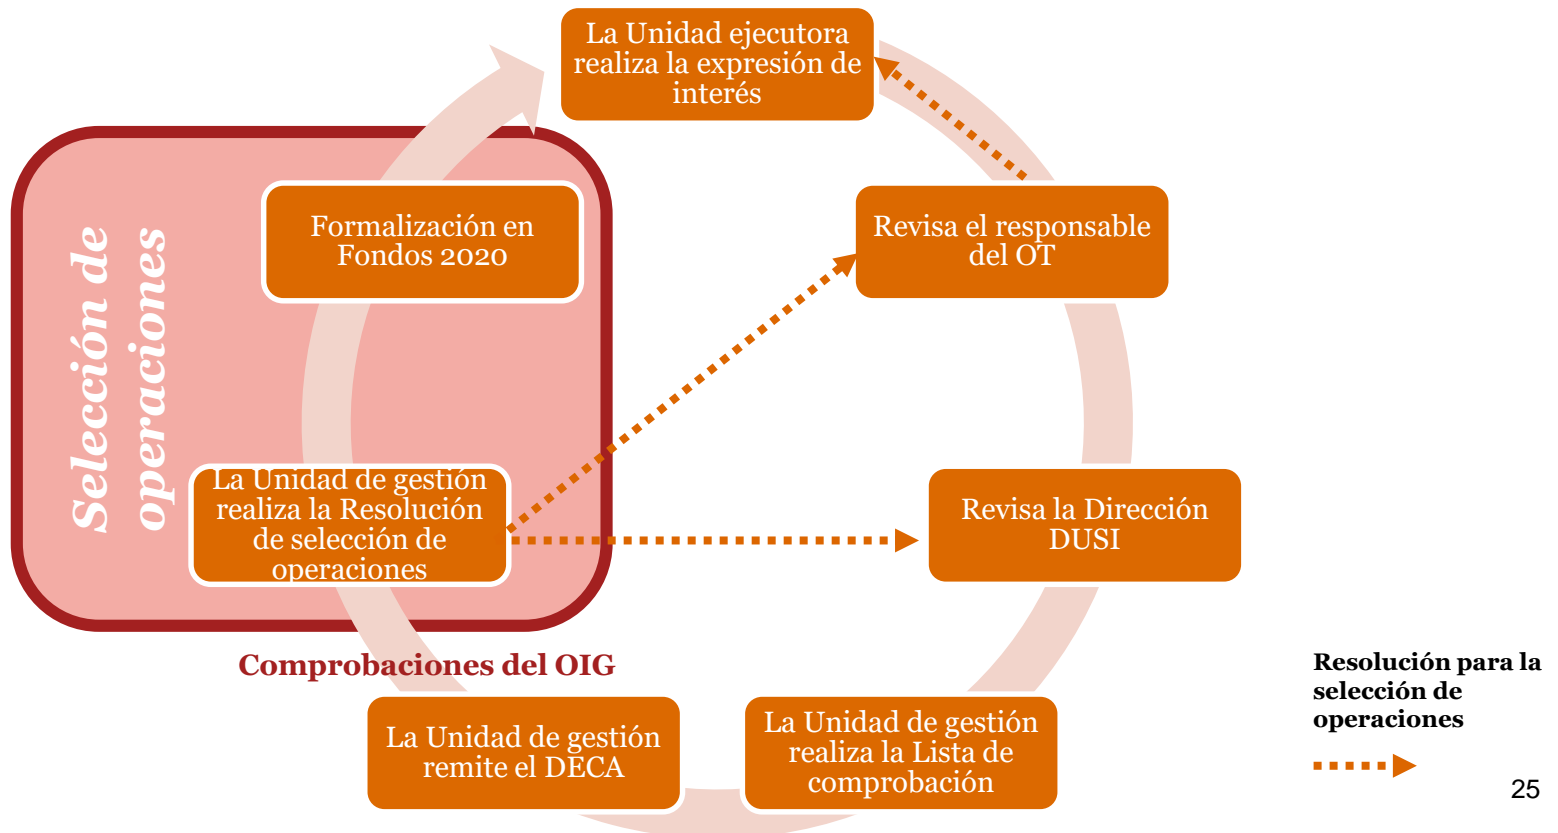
La Unidad ejecutora realiza la expresión de interés

Revisa el responsable del OT

Revisa la Dirección DUSI

La Unidad de gestión realiza la Lista de comprobación

La Unidad de gestión remite el DECA

La Unidad de gestión realiza la Resolución de selección de operaciones

Formalización en Fondos 2020

Selección de operaciones

Comprobaciones del OIG

Resolución para la selección de operaciones

25